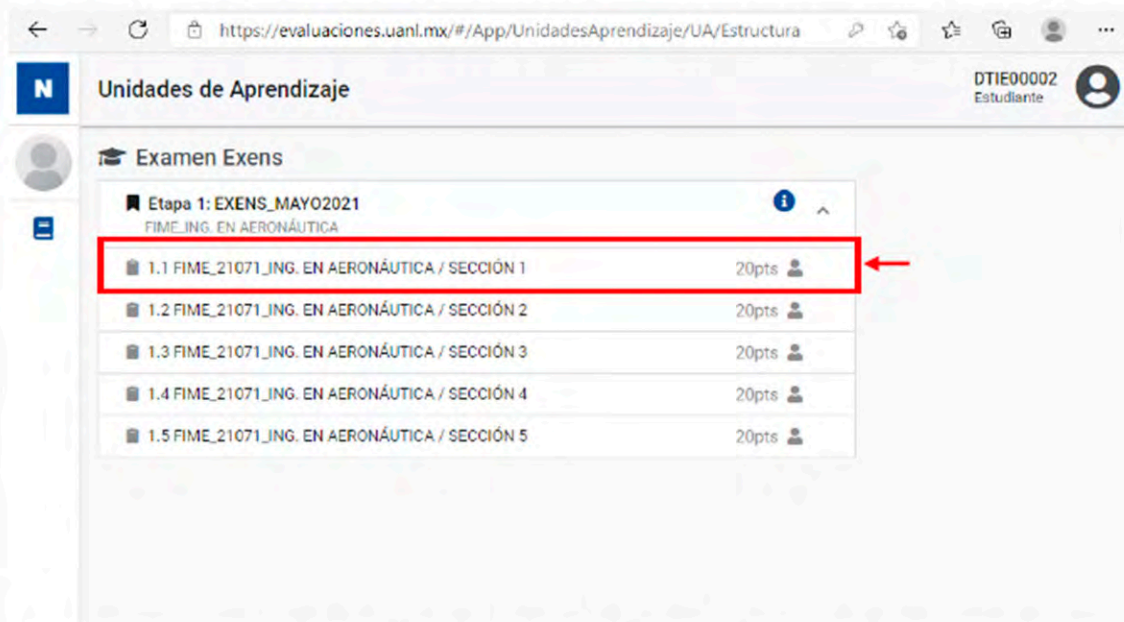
https://evaluaciones.uanl.mx/#/App/UnidadesAprendizaje/UA/Estructura

N

Unidades de Aprendizaje

DTIE00002
Estudiante

Examen Exens

Etapa 1: EXENS_MAYO2021
FIME_ING. EN AERONÁUTICA

1.1 FIME_21071_ING. EN AERONÁUTICA / SECCIÓN 1 20pts

1.2 FIME_21071_ING. EN AERONÁUTICA / SECCIÓN 2 20pts

1.3 FIME_21071_ING. EN AERONÁUTICA / SECCIÓN 3 20pts

1.4 FIME_21071_ING. EN AERONÁUTICA / SECCIÓN 4 20pts

1.5 FIME_21071_ING. EN AERONÁUTICA / SECCIÓN 5 20pts